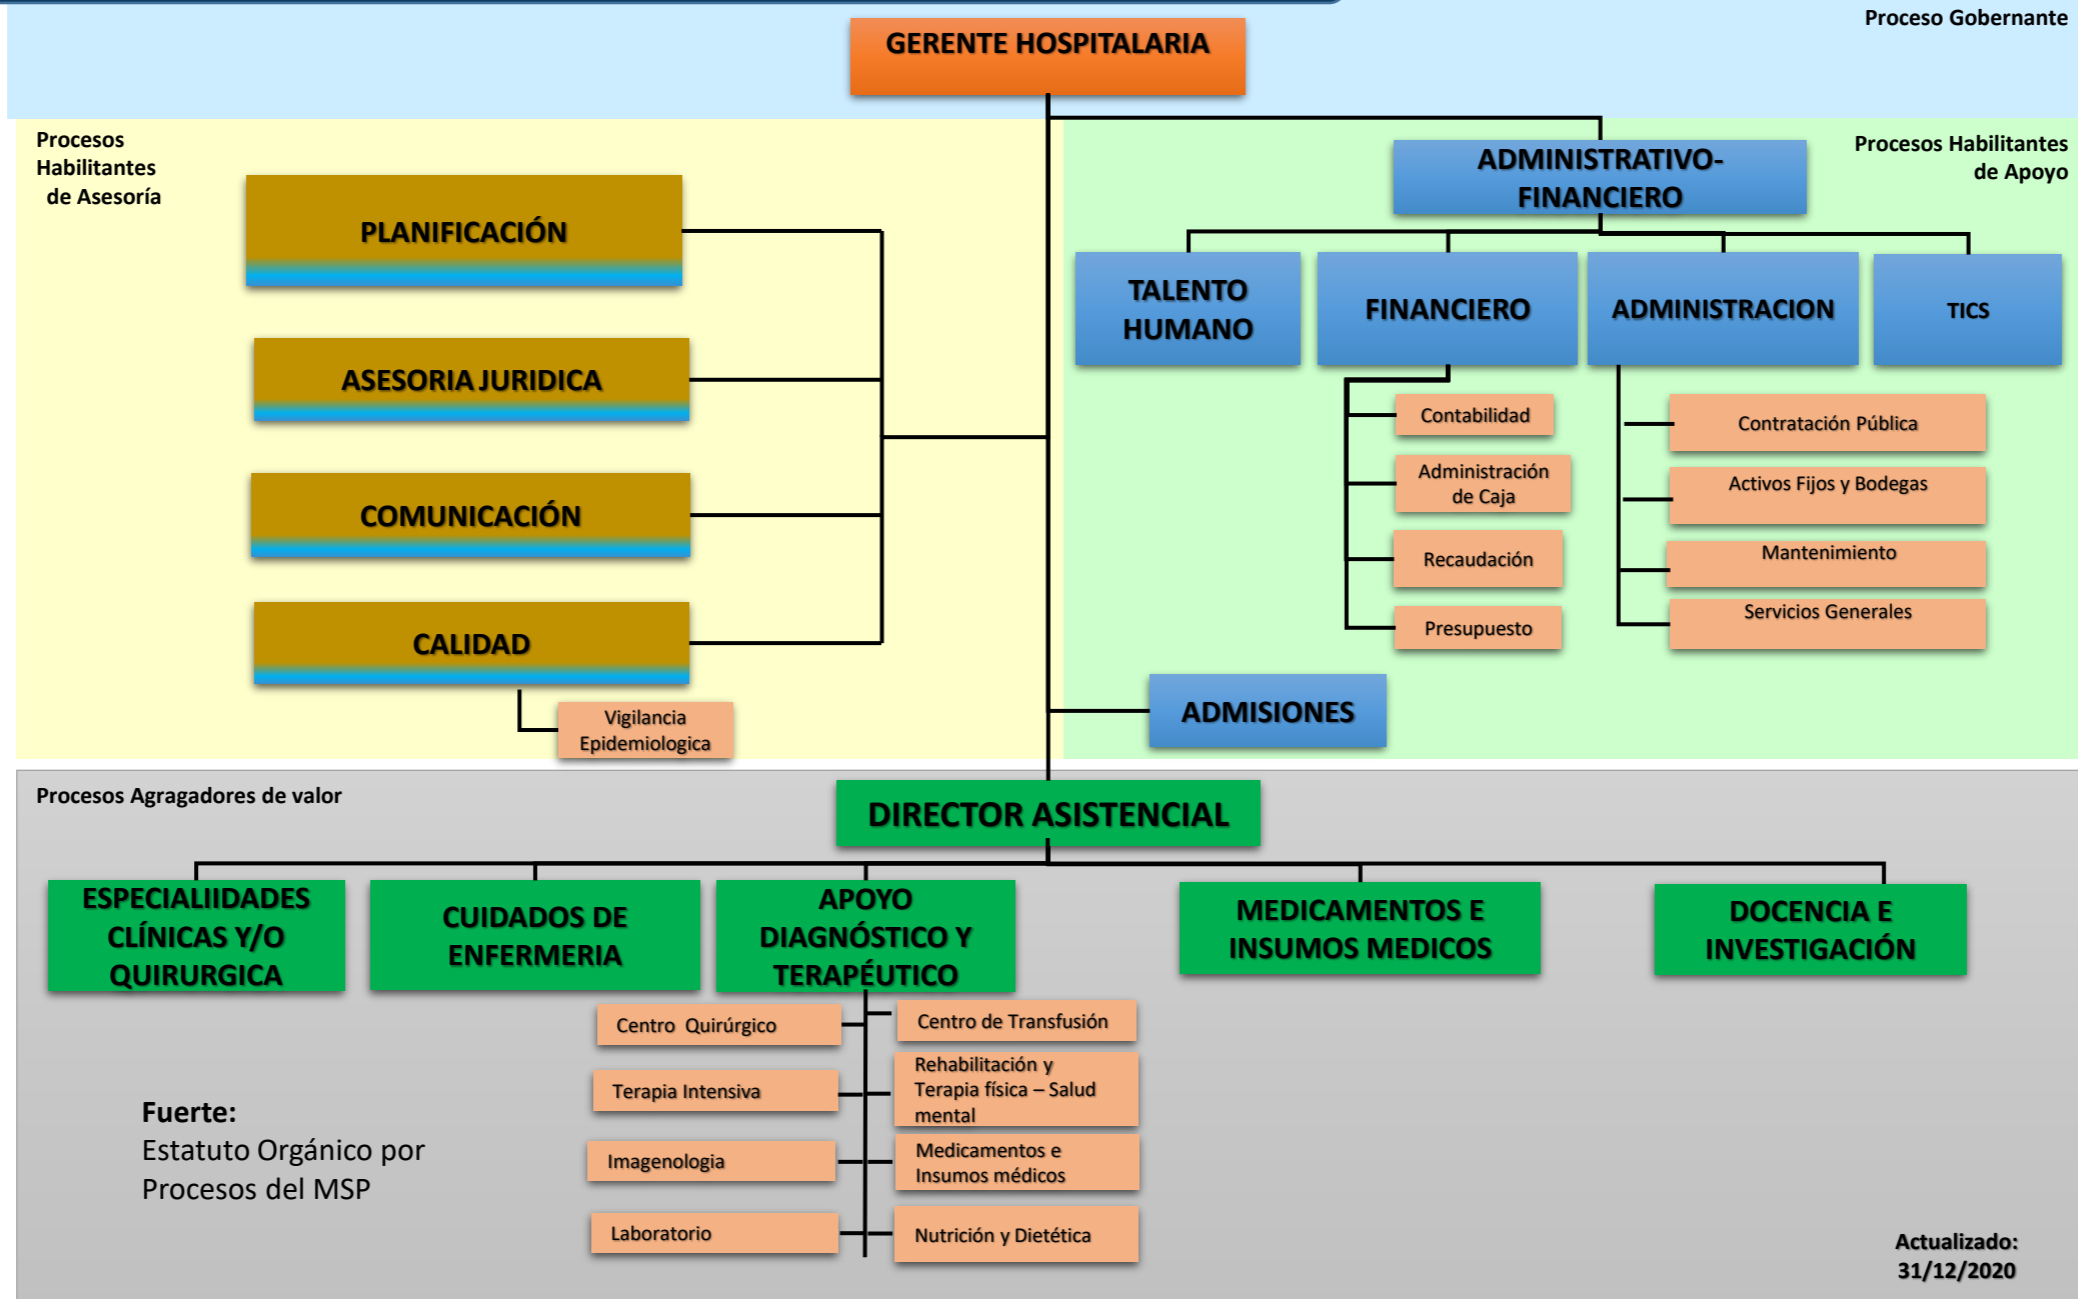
Proceso Gobernante

GERENTE HOSPITALARIA

Procesos Habilitantes de Asesoría

PLANIFICACIÓN

ASESORIA JURIDICA

COMUNICACIÓN

CALIDAD

Vigilancia Epidemiologica

Procesos Habilitantes de Apoyo

ADMINISTRATIVO-FINANCIERO

TALENTO HUMANO

FINANCIERO

ADMINISTRACION

TICS

Contabilidad

Administración de Caja

Recaudación

Presupuesto

Contratación Pública

Activos Fijos y Bodegas

Mantenimiento

Servicios Generales

ADMISIONES

Procesos Agragadores de valor

DIRECTOR ASISTENCIAL

ESPECIALIIDADES CLÍNICAS Y/O QUIRURGICA

CUIDADOS DE ENFERMERIA

APOYO DIAGNÓSTICO Y TERAPÉUTICO

MEDICAMENTOS E INSUMOS MEDICOS

DOCENCIA E INVESTIGACIÓN

Centro Quirúrgico

Terapia Intensiva

Imagenologia

Laboratorio

Centro de Transfusión

Rehabilitación y Terapia física – Salud mental

Medicamentos e Insumos médicos

Nutrición y Dietética

Fuerte:
Estatuto Orgánico por Procesos del MSP

Actualizado: 31/12/2020